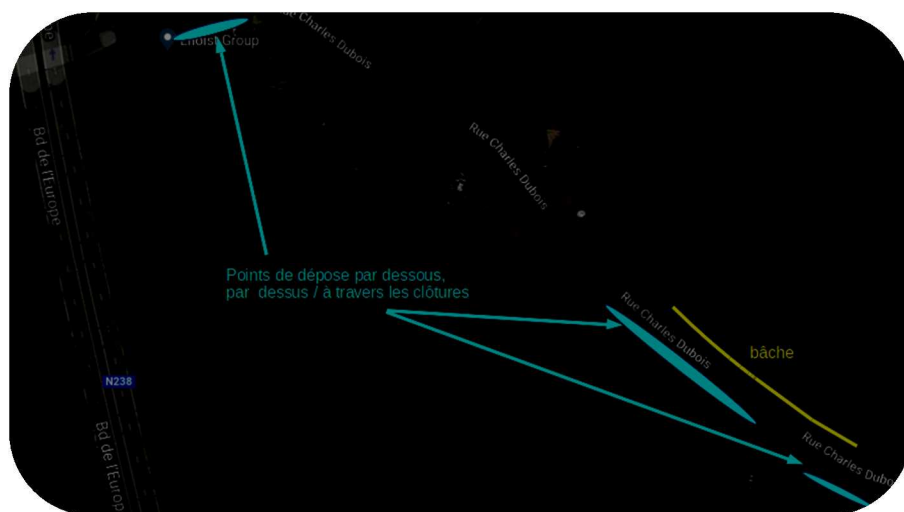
Rue Charles Dubois

Eliois Group

Rue Charles Dubois

Bd de l'Europe

Points de dépose par dessous, par dessus / à travers les clôtures

Rue Charles Dubois

bâche

N238

Rue Charles Dubois

Bd de l'Europe